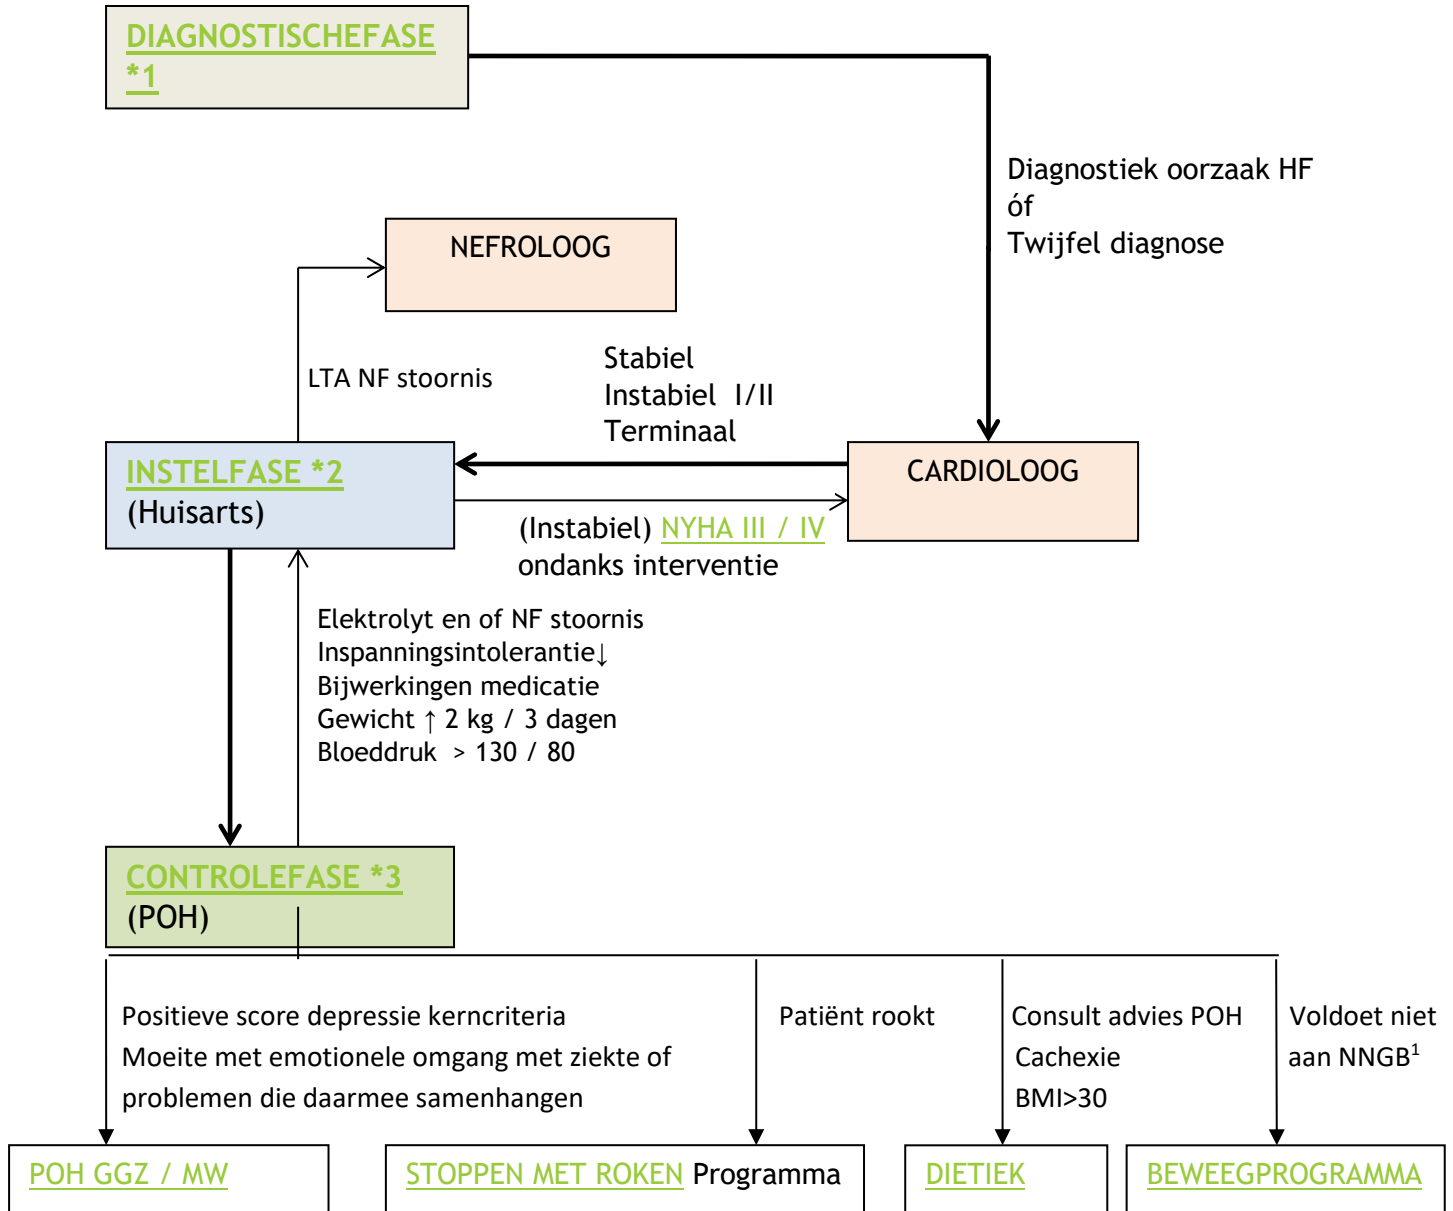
DIAGNOSTISCHEFASE *1

Diagnostiek oorzaak HF
óf
Twijfel diagnose

NEFROLOOG

LTA NF stoornis

Stabiel
Instabiel I/II
Terminaal

INSTELFASE *2
(Huisarts)

CARDIOLOOG

(Instabiel) NYHA III / IV
ondanks interventie

Elektrolyt en of NF stoornis
Inspanningsintolerantie↓
Bijwerkingen medicatie
Gewicht ↑ 2 kg / 3 dagen
Bloeddruk > 130 / 80

CONTROLEFASE *3
(POH)

Positieve score depressie kerncriteria
Moeite met emotionele omgang met ziekte of problemen die daarmee samenhangen

Patiënt rookt

Consult advies POH
Cachexie
BMI>30

Voldoet niet aan NNGB$^1$

POH GGZ / MW

STOPPEN MET ROKEN Programma

DIETIEK

BEWEEGPROGRAMMA